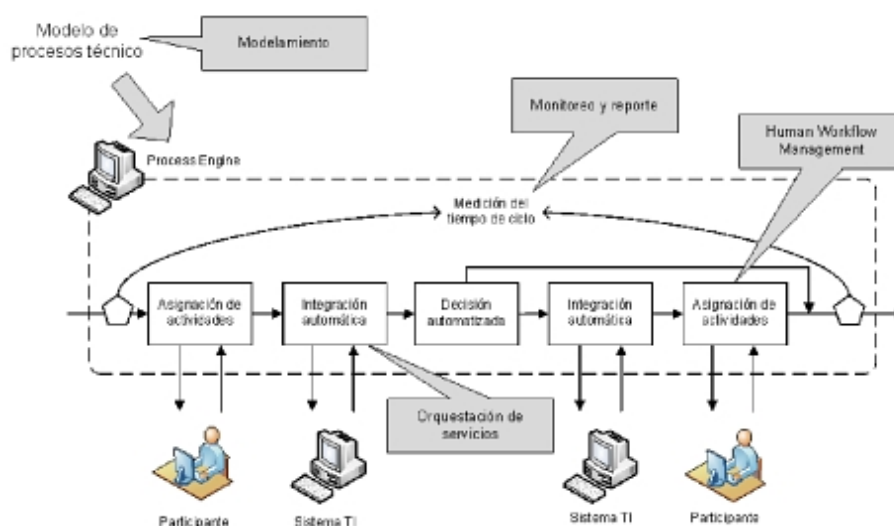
Modelo de procesos técnico

Modelamiento

Monitoreo y reporte

Human Workflow Management

Process Engine

Medición del tiempo de ciclo

Asignación de actividades

Integración automática

Decisión automatizada

Integración automática

Asignación de actividades

Orquestación de servicios

Participante

Sistema TI

Sistema TI

Participante